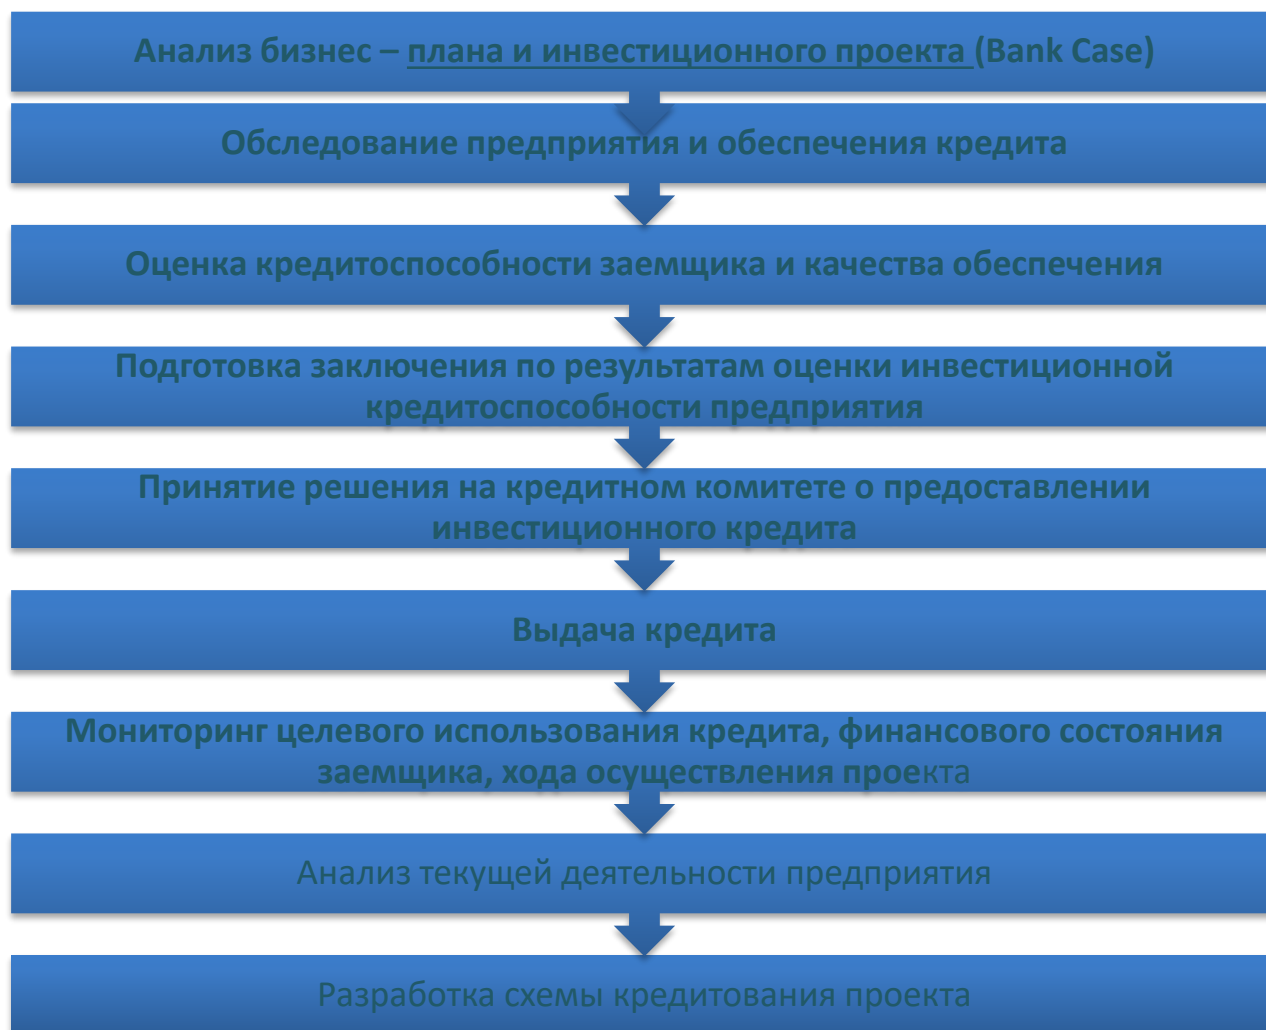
Анализ бизнес – плана и инвестиционного проекта (Bank Case)

Обследование предприятия и обеспечения кредита

Оценка кредитоспособности заемщика и качества обеспечения

Подготовка заключения по результатам оценки инвестиционной кредитоспособности предприятия

Принятие решения на кредитном комитете о предоставлении инвестиционного кредита

Выдача кредита

Мониторинг целевого использования кредита, финансового состояния заемщика, хода осуществления проекта

Анализ текущей деятельности предприятия

Разработка схемы кредитования проекта